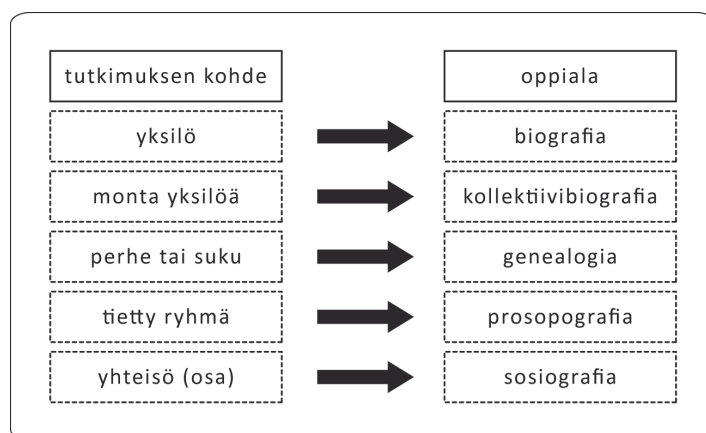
| tutkimuksen kohde | | oppiala |
|---|---|---|
| yksilö | → | biografia |
| monta yksilöä | → | kollektiivibiografia |
| perhe tai suku | → | genealogia |
| tietty ryhmä | → | prosopografia |
| yhteisö (osa) | → | sosiografia |